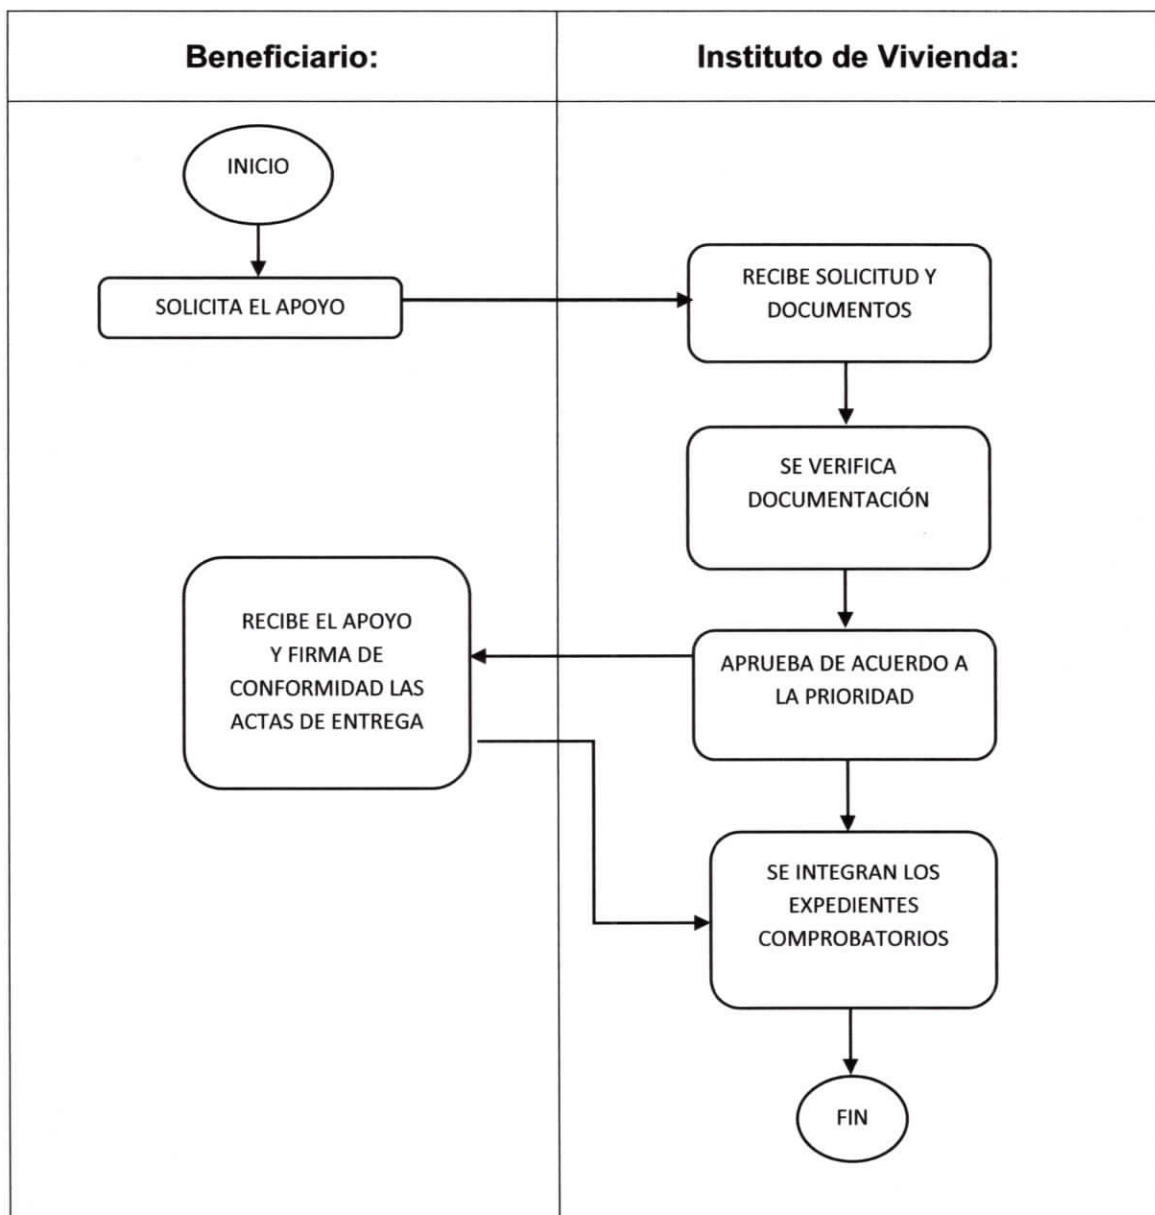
| Beneficiario: | Instituto de Vivienda: |
|---|---|

INICIO

SOLICITA EL APOYO

RECIBE SOLICITUD Y DOCUMENTOS

SE VERIFICA DOCUMENTACIÓN

APRUEBA DE ACUERDO A LA PRIORIDAD

RECIBE EL APOYO Y FIRMA DE CONFORMIDAD LAS ACTAS DE ENTREGA

SE INTEGRAN LOS EXPEDIENTES COMPROBATORIOS

FIN